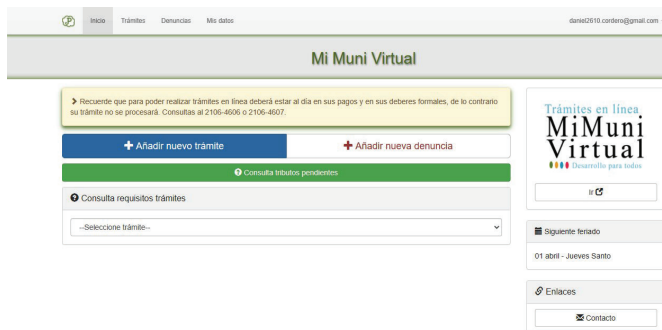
Inicio Trámites Denuncias Mis datos

daniel2610.cordero@gmail.com

Mi Muni Virtual

Recuerde que para poder realizar trámites en línea deberá estar al día en sus pagos y en sus deberes formales, de lo contrario su trámite no se procesará. Consultas al 2106-4606 o 2106-4607.

Añadir nuevo trámite

Añadir nueva denuncia

Consulta tributos pendientes

Consulta requisitos trámites

--Seleccione trámite--

Trámites en línea
MiMuni
Virtual
Desarrollo para todos

Ir

Siguiente feriado

01 abril - Jueves Santo

Enlaces

Contacto